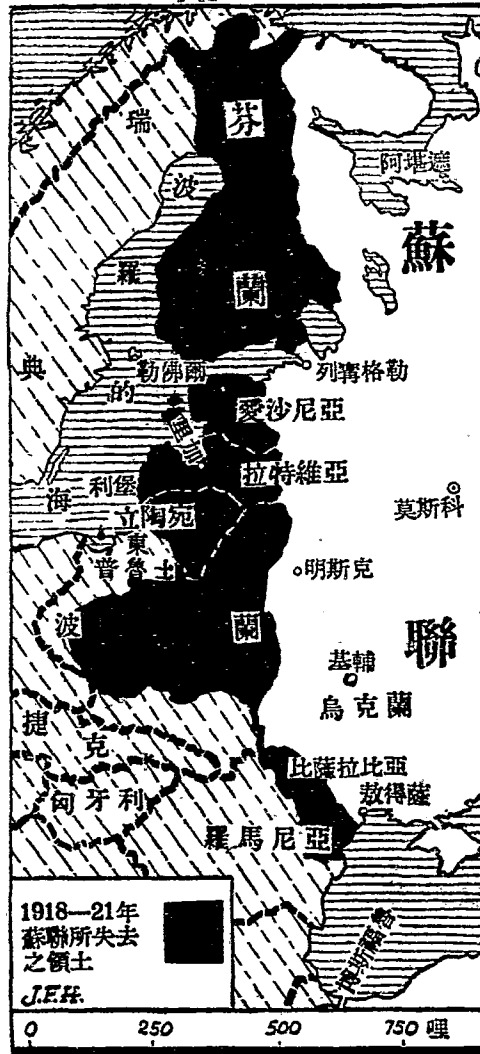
瑞

典

芬

蘭

波

羅

的

海

阿堪遮

蘇

聯

列寧格勒

勒佛爾

愛沙尼亞

里加

拉特維亞

利堡

立陶宛

東普魯士

莫斯科

明斯克

波

蘭

基輔

烏克蘭

捷

克

匈牙利

比薩拉比亞

敖得薩

羅馬尼亞

1918—21年蘇聯所失去之領土

J.F.H.

0 250 500 750 哩